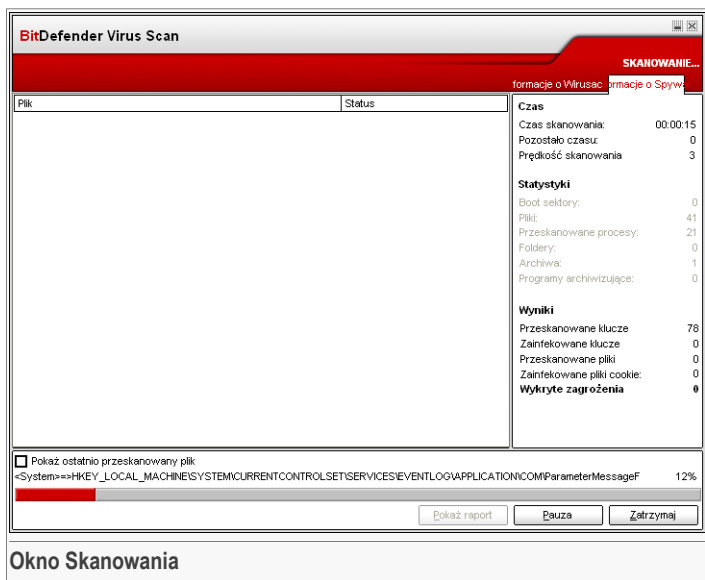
BitDefender Virus Scan

SKANOWANIE...

formacje o Wirusac ormacje o Spyw

| Plik | Status |
|---|---|

Czas

| | |
|---|---|
| Czas skanowania: | 00:00:15 |
| Pozostało czasu: | 0 |
| Prędkość skanowania | 3 |

Statystyki

| | |
|---|---|
| Boot sektory: | 0 |
| Pliki: | 41 |
| Przeskanowane procesy: | 21 |
| Foldery: | 0 |
| Archiwa: | 1 |
| Programy archiwizujące: | 0 |

Wyniki

| | |
|---|---|
| Przeskanowane klucze | 78 |
| Zainfekowane klucze | 0 |
| Przeskanowane pliki | 0 |
| Zainfekowane pliki cookie: | 0 |
| Wykryte zagrożenia | 0 |

Pokaż ostatnio przeskanowany plik

<System>=>HKEY_LOCAL_MACHINE\SYSTEM\CURRENTCONTROLSET\SERVICES\EVENTLOG\APPLICATION\COM\ParameterMessageF 12%

Pokaż raport Pauza Zatrzymaj

Okno Skanowania